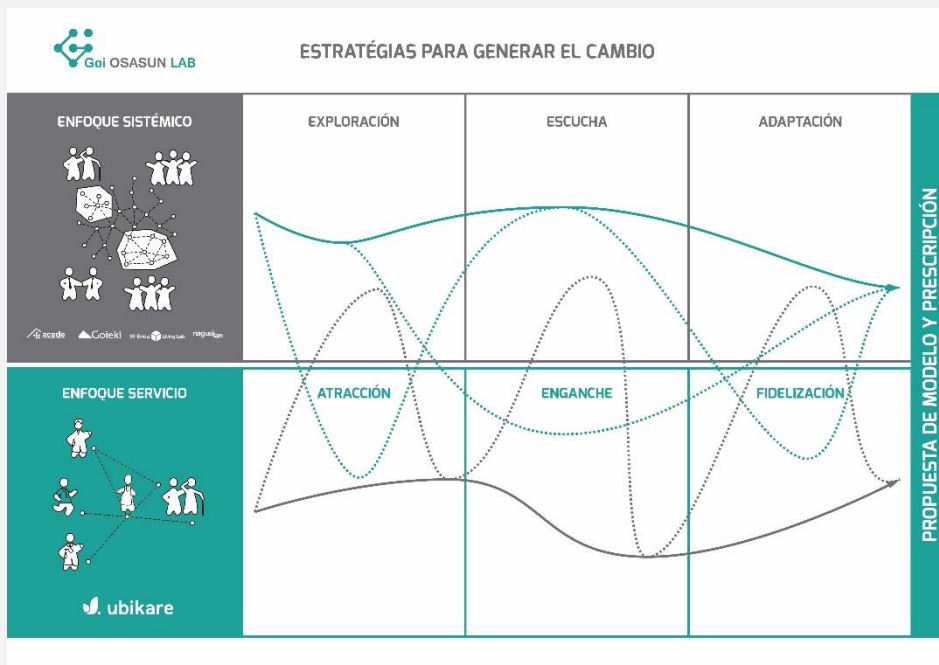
Goi OSASUN LAB

ESTRATÉGIAS PARA GENERAR EL CAMBIO

ENFOQUE SISTÉMICO

acedo Goiekl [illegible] nagusi

EXPLORACIÓN

ESCUCHA

ADAPTACIÓN

ENFOQUE SERVICIO

ubikare

ATRACCIÓN

ENGANCHE

FIDELIZACIÓN

PROPUESTA DE MODELO Y PRESCRIPCIÓN